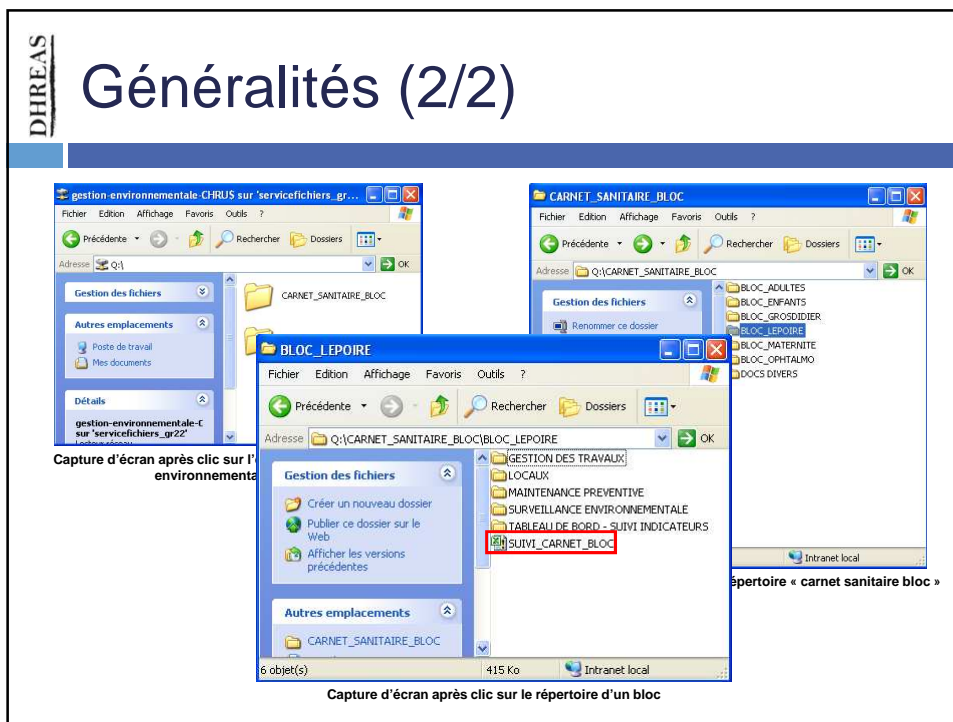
DHREAS

Généralités (2/2)

gestion-environnementale-CHRU$ sur 'servicefichiers_gr...

Fichier Edition Affichage Favoris Outils ?

Précédente Rechercher Dossiers

Adresse Q:\ OK

Gestion des fichiers

Autres emplacements

Poste de travail

Mes documents

Détails

gestion-environnementale-C sur 'servicefichiers_gr22'

CARNET_SANITAIRE_BLOC

Capture d'écran après clic sur l' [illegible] environnementa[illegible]

CARNET_SANITAIRE_BLOC

Fichier Edition Affichage Favoris Outils ?

Précédente Rechercher Dossiers

Adresse Q:\CARNET_SANITAIRE_BLOC OK

Gestion des fichiers

Renommer ce dossier

BLOC_ADULTES
BLOC_ENFANTS
BLOC_GROSDIDIER
BLOC_LEPOIRE
BLOC_MATERNITE
BLOC_OPHTALMO
DOCS DIVERS

Intranet local

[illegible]épertoire « carnet sanitaire bloc »

BLOC_LEPOIRE

Fichier Edition Affichage Favoris Outils ?

Précédente Rechercher Dossiers

Adresse Q:\CARNET_SANITAIRE_BLOC\BLOC_LEPOIRE OK

Gestion des fichiers

Créer un nouveau dossier

Publier ce dossier sur le Web

Afficher les versions précédentes

Autres emplacements

CARNET_SANITAIRE_BLOC

GESTION DES TRAVAUX
LOCAUX
MAINTENANCE PREVENTIVE
SURVEILLANCE ENVIRONNEMENTALE
TABLEAU DE BORD - SUIVI INDICATEURS
SUIVI_CARNET_BLOC

6 objet(s) 415 Ko Intranet local

Capture d'écran après clic sur le répertoire d'un bloc